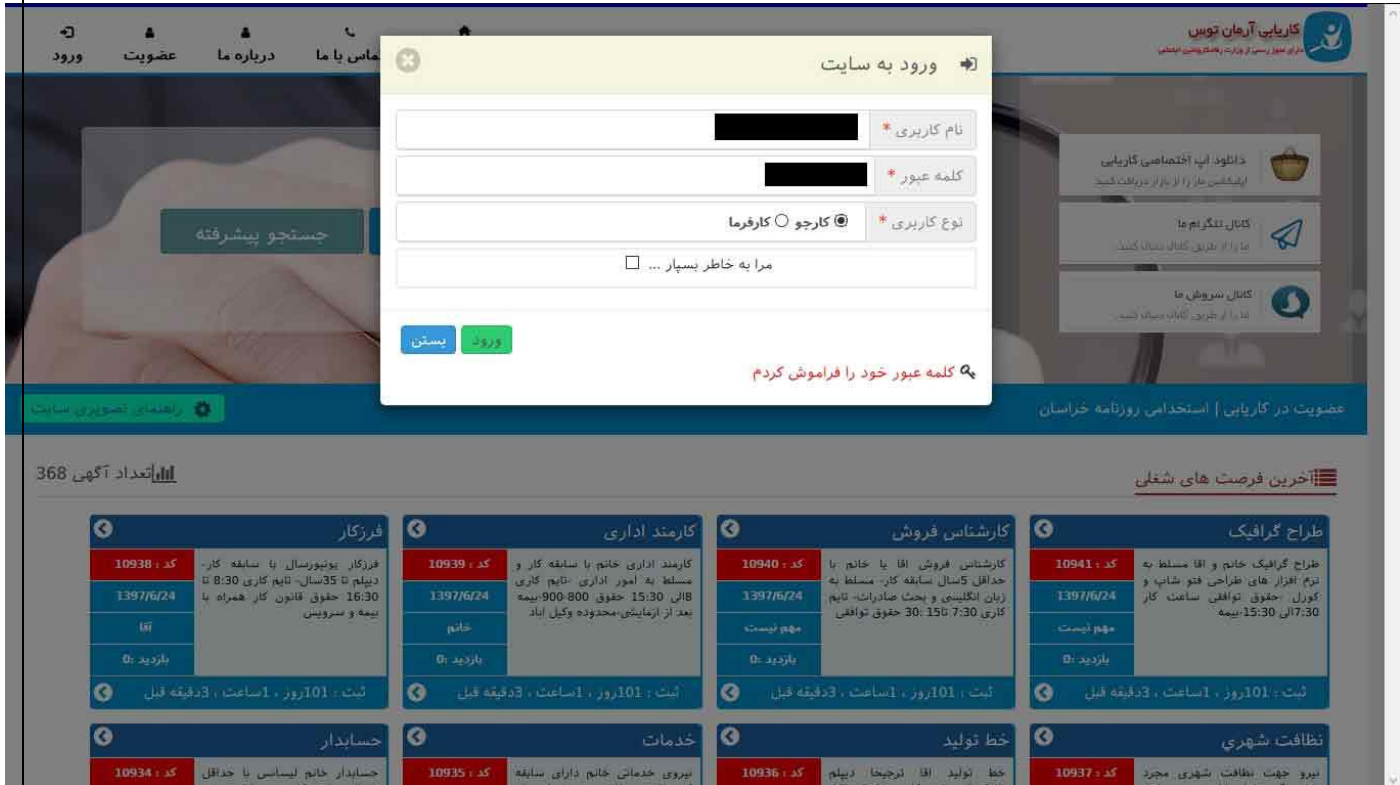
ورود عضویت درباره ما تماس با ما

کاریابی آرمان توس
دارای مجوز رسمی از وزارت رفاه،کار و تامین اجتماعی

ورود به سایت

نام کاربری *
کلمه عبور *
نوع کاربری * کارجو کارفرما
مرا به خاطر بسپار ...

ورود بستن

کلمه عبور خود را فراموش کردم

جستجو پیشرفته

دانلود اپ اختصاصی کاریابی
اپلیکشن ما را از بازار دریافت کنید

کانال تلگرام ما
ما را از طریق کانال دنبال کنید

کانال سروش ما
ما را از طریق کانال دنبال کنید

راهنمای تصویری سایت

عضویت در کاریابی | استخدامی روزنامه خراسان

تعداد آگهی 368

آخرین فرصت های شغلی

فرزکار
فرزکار یونیورسال با سابقه کار- دیپلم تا 35سال- تایم کاری 8:30 تا 16:30 حقوق قانون کار همراه با بیمه و سرویس
کد : 10938
1397/6/24
آقا
بازدید :0
ثبت : 101روز ، 1ساعت ، 3دقیقه قبل

کارمند اداری
کارمند اداری خانم با سابقه کار و مسلط به امور اداری -تایم کاری 8الی 15:30 حقوق 800-900-بیمه بعد از ازمایشی-محدوده وکیل اباد
کد : 10939
1397/6/24
خانم
بازدید :0
ثبت : 101روز ، 1ساعت ، 3دقیقه قبل

کارشناس فروش
کارشناس فروش اقا یا خانم با حداقل 5سال سابقه کار- مسلط به زبان انگلیسی و بحث صادرات- تایم کاری 7:30 تا15 :30 حقوق توافقی
کد : 10940
1397/6/24
مهم نیست
بازدید :0
ثبت : 101روز ، 1ساعت ، 3دقیقه قبل

طراح گرافیک
طراح گرافیک خانم و اقا مسلط به نرم افزار های طراحی فتو شاپ و کورل -حقوق توافقی ساعت کار 7:30الی 15:30-بیمه
کد : 10941
1397/6/24
مهم نیست
بازدید :0
ثبت : 101روز ، 1ساعت ، 3دقیقه قبل

حسابدار
حسابدار خانم لیسانس با حداقل
کد : 10934

خدمات
نیروی خدماتی خانم دارای سابقه
کد : 10935

خط تولید
خط تولید اقا ترجیحا دیپلم
کد : 10936

نظافت شهري
نیرو جهت نظافت شهری مجرد
کد : 10937